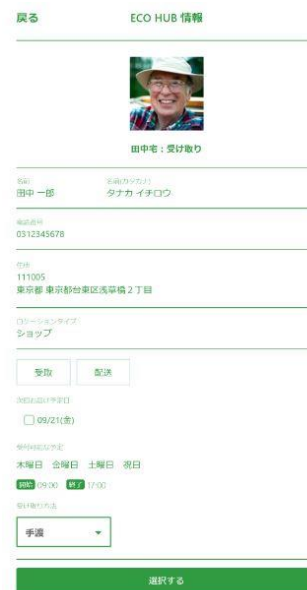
戻る

ECO HUB 情報

田中宅：受け取り

名前
田中 一郎

名前(カタカナ)
タナカ イチロウ

電話番号
0312345678

住所
111005
東京都 東京都台東区浅草橋２丁目

ロケーションタイプ
ショップ

受取

配送

次回お届け予定日

09/21(金)

受付時間及び予定

木曜日　金曜日　土曜日　祝日

開始 09:00　終了 17:00

受け取り方法

手渡

選択する